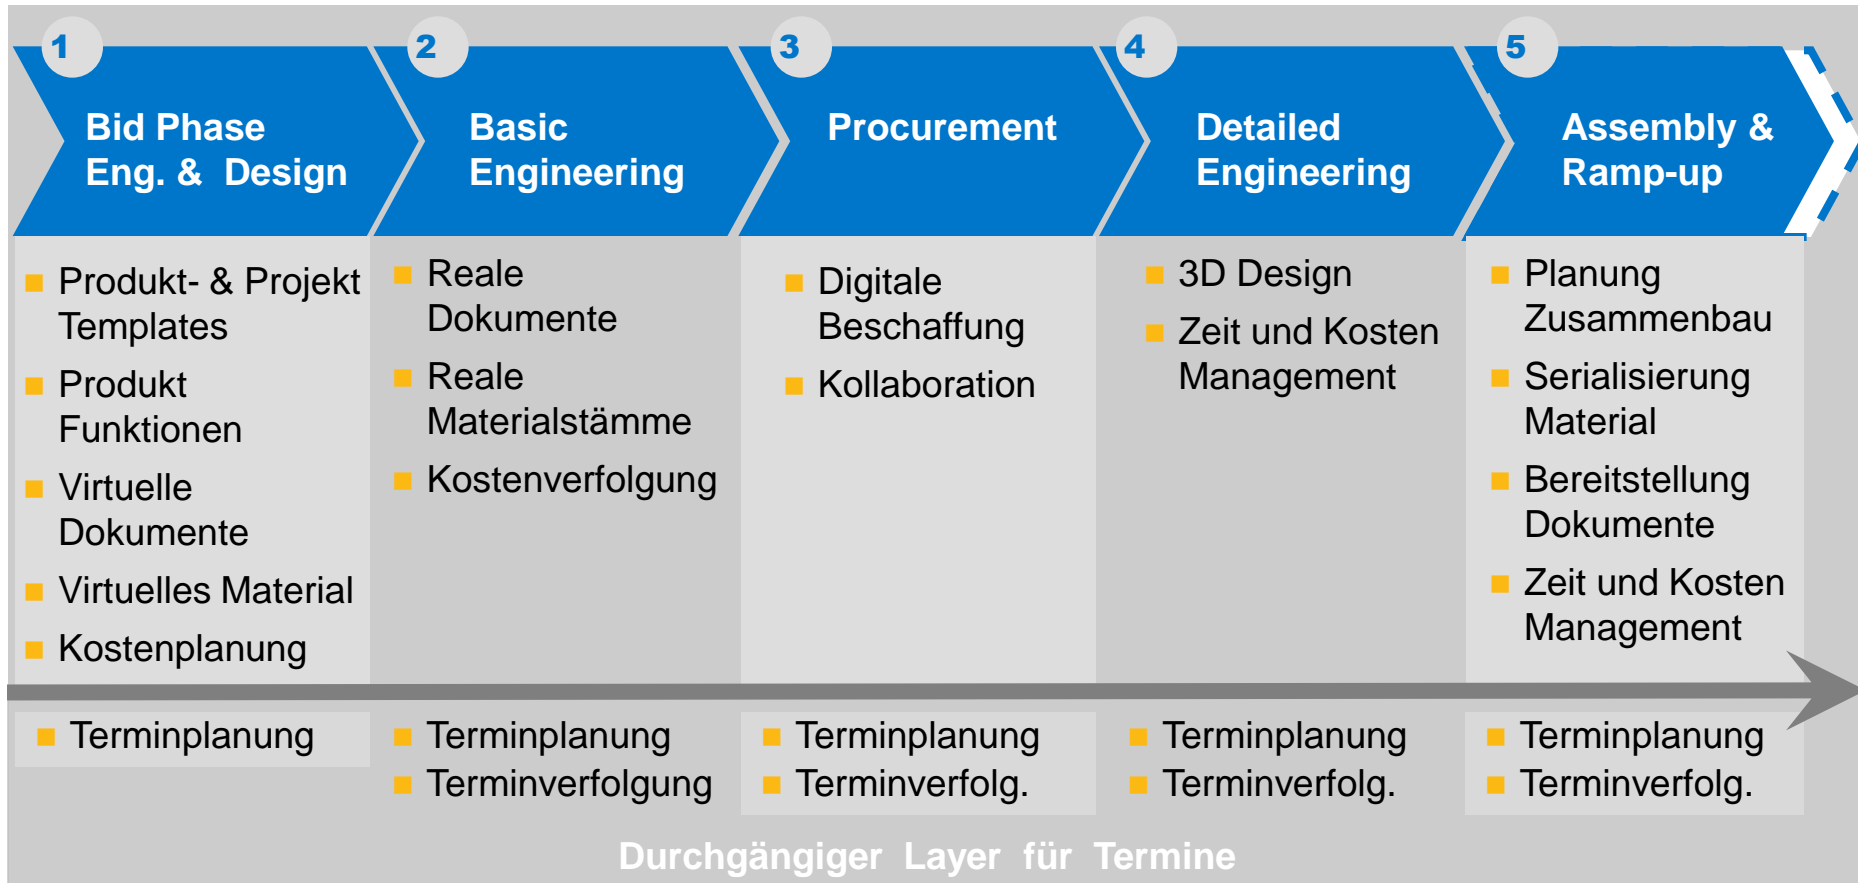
1
Bid Phase Eng. & Design

2
Basic Engineering

3
Procurement

4
Detailed Engineering

5
Assembly & Ramp-up

Produkt- & Projekt Templates
Produkt Funktionen
Virtuelle Dokumente
Virtuelles Material
Kostenplanung

Reale Dokumente
Reale Materialstämme
Kostenverfolgung

Digitale Beschaffung
Kollaboration

3D Design
Zeit und Kosten Management

Planung Zusammenbau
Serialisierung Material
Bereitstellung Dokumente
Zeit und Kosten Management

Terminplanung

Terminplanung
Terminverfolgung

Terminplanung
Terminverfolg.

Terminplanung
Terminverfolg.

Terminplanung
Terminverfolg.

Durchgängiger Layer für Termine